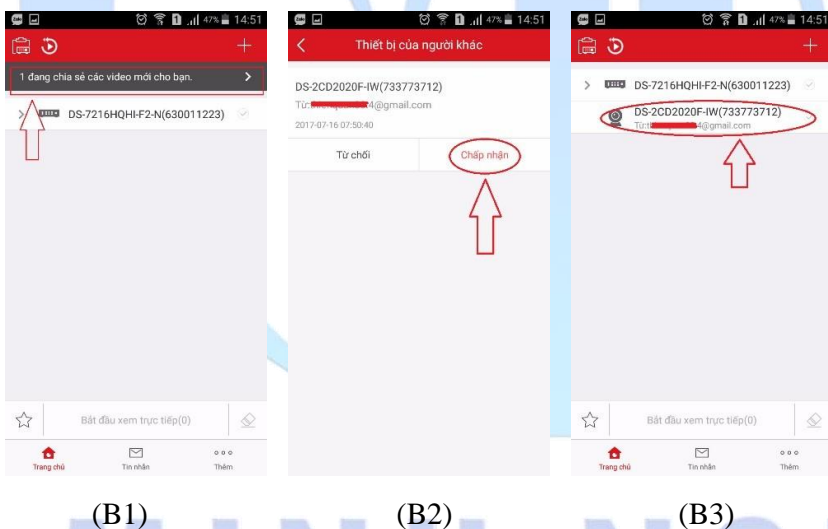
47% 14:51

+

1 đang chia sẻ các video mới cho bạn.

DS-7216HQHI-F2-N(630011223)

Bắt đầu xem trực tiếp(0)

Trang chủ

Tin nhắn

Thêm

(B1)

47% 14:51

Thiết bị của người khác

DS-2CD2020F-IW(733773712)

Từ:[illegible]4@gmail.com

2017-07-16 07:50:40

Từ chối

Chấp nhận

(B2)

47% 14:51

+

DS-7216HQHI-F2-N(630011223)

DS-2CD2020F-IW(733773712)

Từ:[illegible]4@gmail.com

Bắt đầu xem trực tiếp(0)

Trang chủ

Tin nhắn

Thêm

(B3)